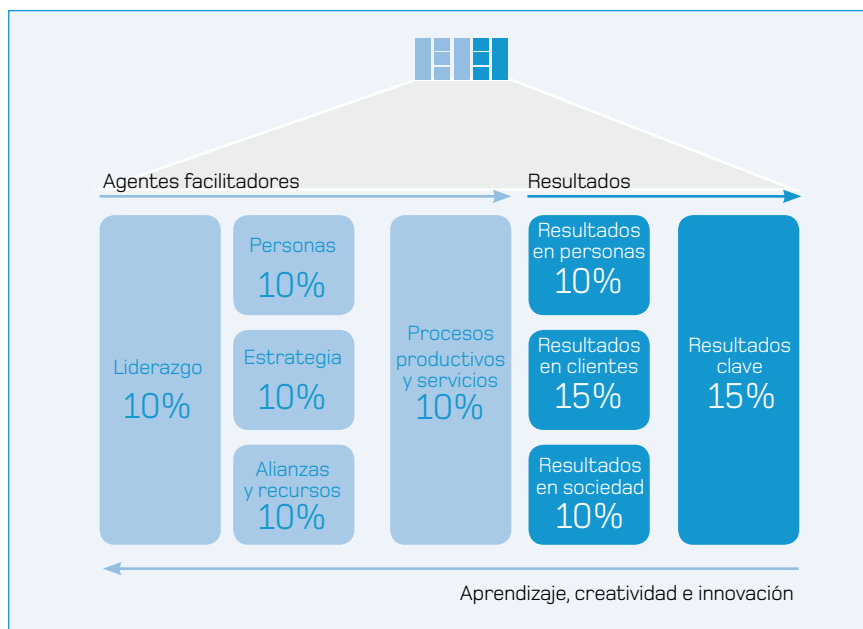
Agentes facilitadores

Resultados

Liderazgo
10%

Personas
10%

Estrategia
10%

Alianzas y recursos
10%

Procesos productivos y servicios
10%

Resultados en personas
10%

Resultados en clientes
15%

Resultados en sociedad
10%

Resultados clave
15%

Aprendizaje, creatividad e innovación